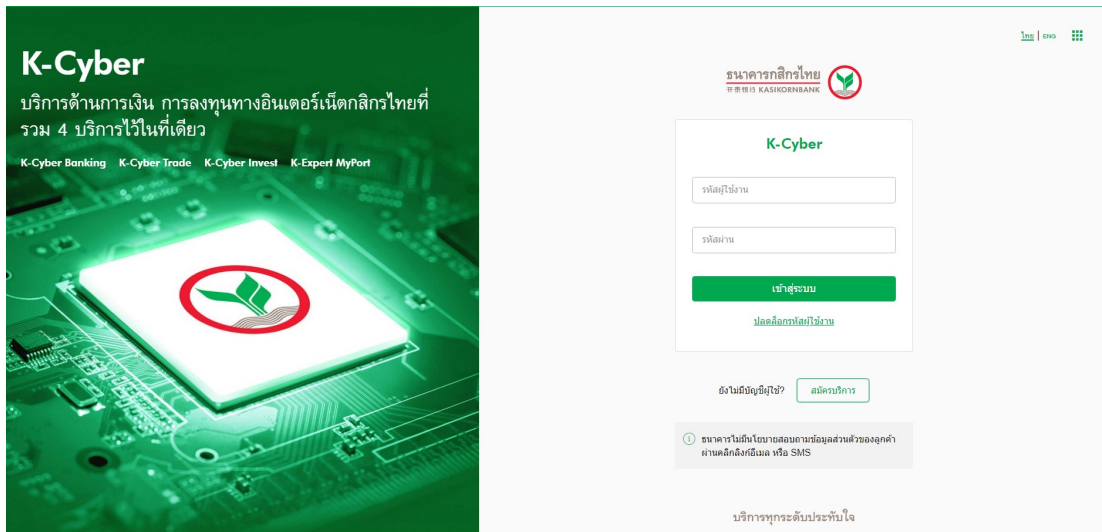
K-Cyber

บริการด้านการเงิน การลงทุนทางอินเตอร์เน็ตกสิกรไทยที่รวม 4 บริการไว้ในที่เดียว

K-Cyber Banking K-Cyber Trade K-Cyber Invest K-Expert MyPort

ไทย | ENG

ธนาคารกสิกรไทย
开泰银行 KASIKORNBANK

K-Cyber

รหัสผู้ใช้งาน

รหัสผ่าน

เข้าสู่ระบบ

ปลดล็อกรหัสผู้ใช้งาน

ยังไม่มีบัญชีผู้ใช้?

สมัครบริการ

ธนาคารไม่มีนโยบายสอบถามข้อมูลส่วนตัวของลูกค้าผ่านคลิกลิงก์อีเมล หรือ SMS

บริการทุกระดับประทับใจ